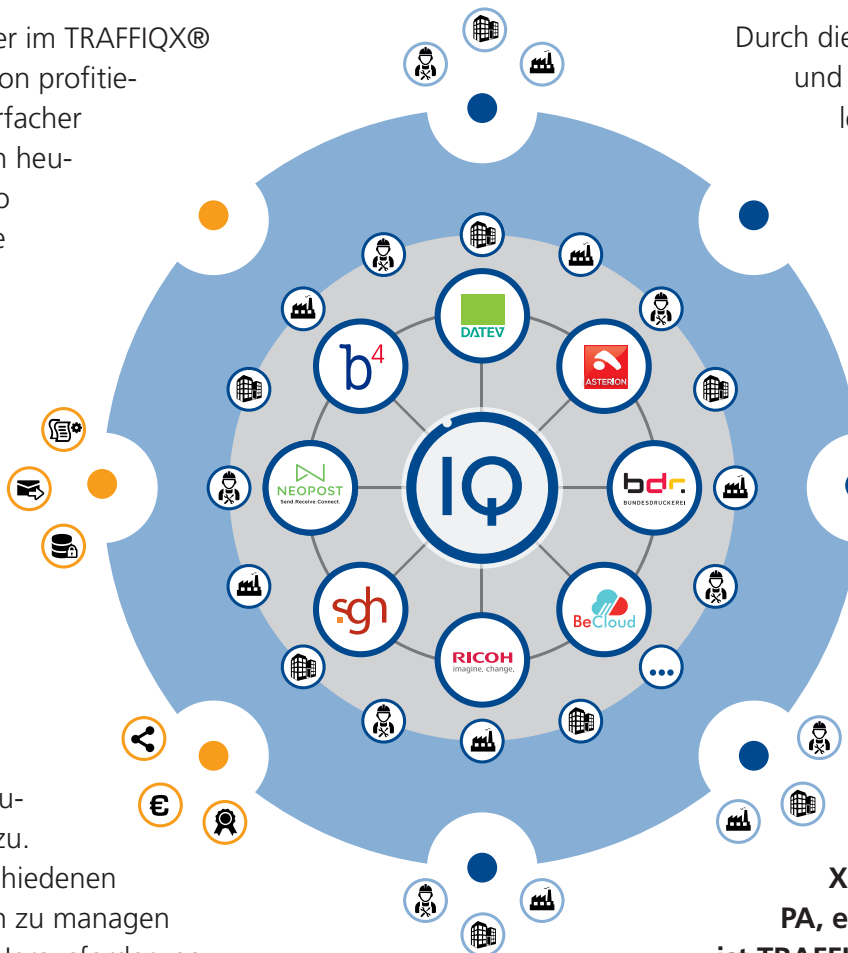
er im TRAFFIQX® on profitie- rfacher n heu- o e

u- zu. hiedenen n zu managen

Durch die und l

DATEV

$b^4$

ASTERION

NEOPOST Send Receive Connect

IQ

bdr. BUNDESDRUCKEREI

sgh

BeCloud

RICOH imagine. change.

X PA, e